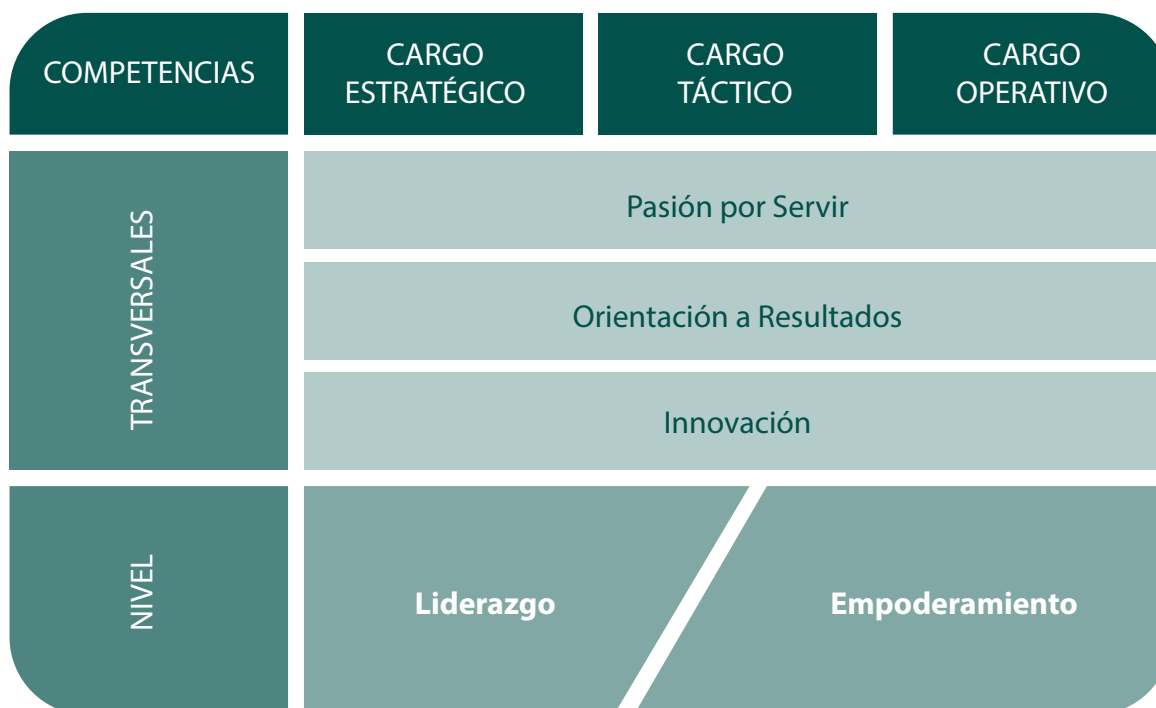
| COMPETENCIAS | CARGO ESTRATÉGICO | CARGO TÁCTICO | CARGO OPERATIVO |
|---|---|---|---|
| TRANSVERSALES | Pasión por Servir | | |
| | Orientación a Resultados | | |
| | Innovación | | |
| NIVEL | Liderazgo | | Empoderamiento |